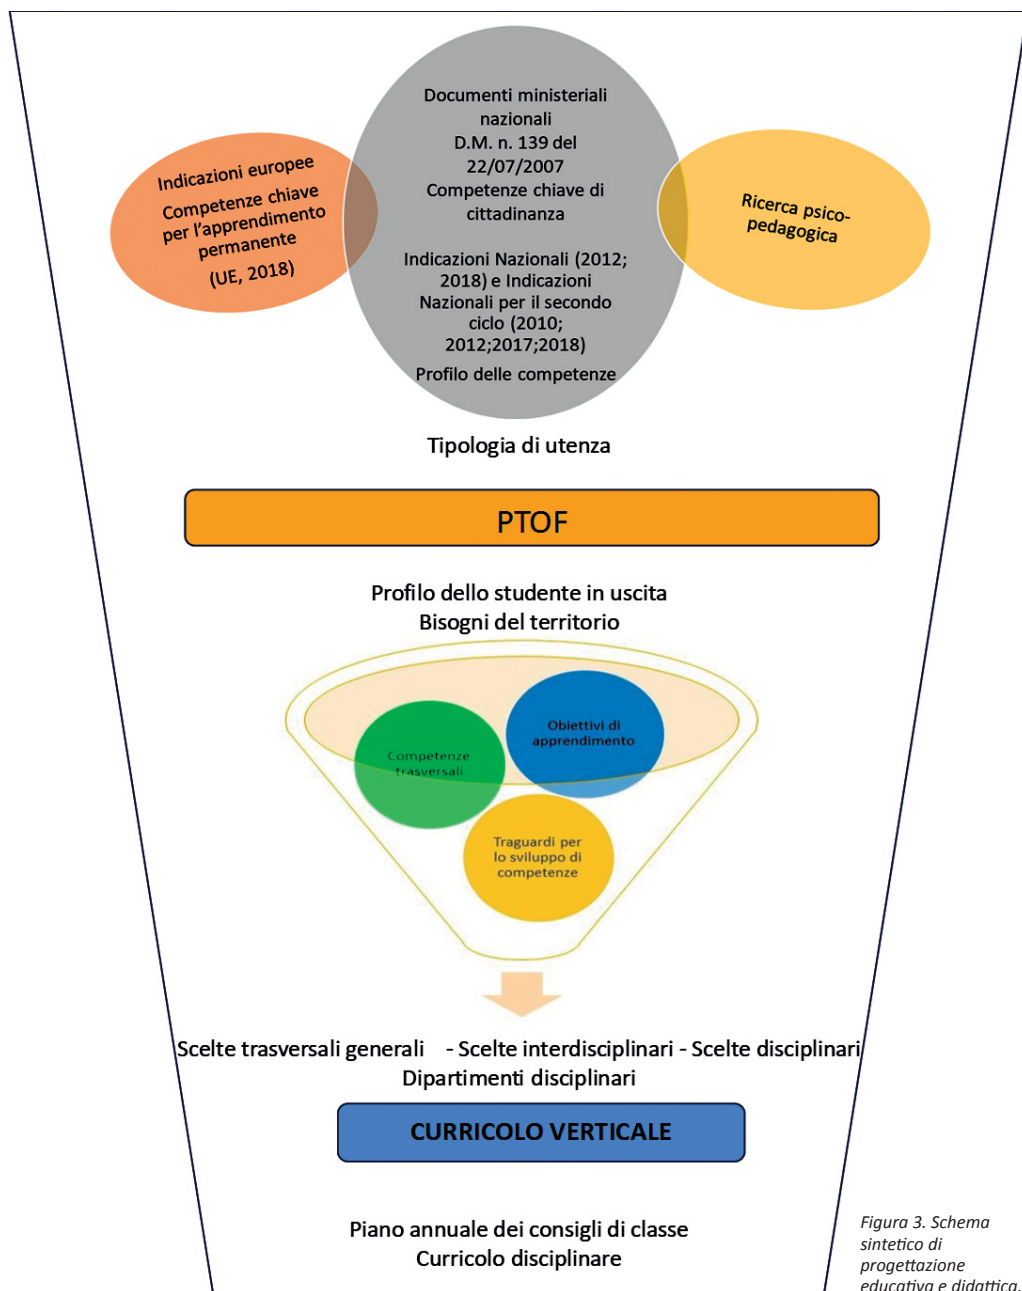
Indicazioni europee
Competenze chiave per l'apprendimento permanente
(UE, 2018)

Documenti ministeriali nazionali
D.M. n. 139 del 22/07/2007
Competenze chiave di cittadinanza

Indicazioni Nazionali (2012; 2018) e Indicazioni Nazionali per il secondo ciclo (2010; 2012;2017;2018)
Profilo delle competenze

Ricerca psico-pedagogica

Tipologia di utenza

PTOF

Profilo dello studente in uscita
Bisogni del territorio

Competenze trasversali

Obiettivi di apprendimento

Traguardi per lo sviluppo di competenze

Scelte trasversali generali - Scelte interdisciplinari - Scelte disciplinari
Dipartimenti disciplinari

CURRICOLO VERTICALE

Piano annuale dei consigli di classe
Curricolo disciplinare

Figura 3. Schema sintetico di progettazione educativa e didattica.